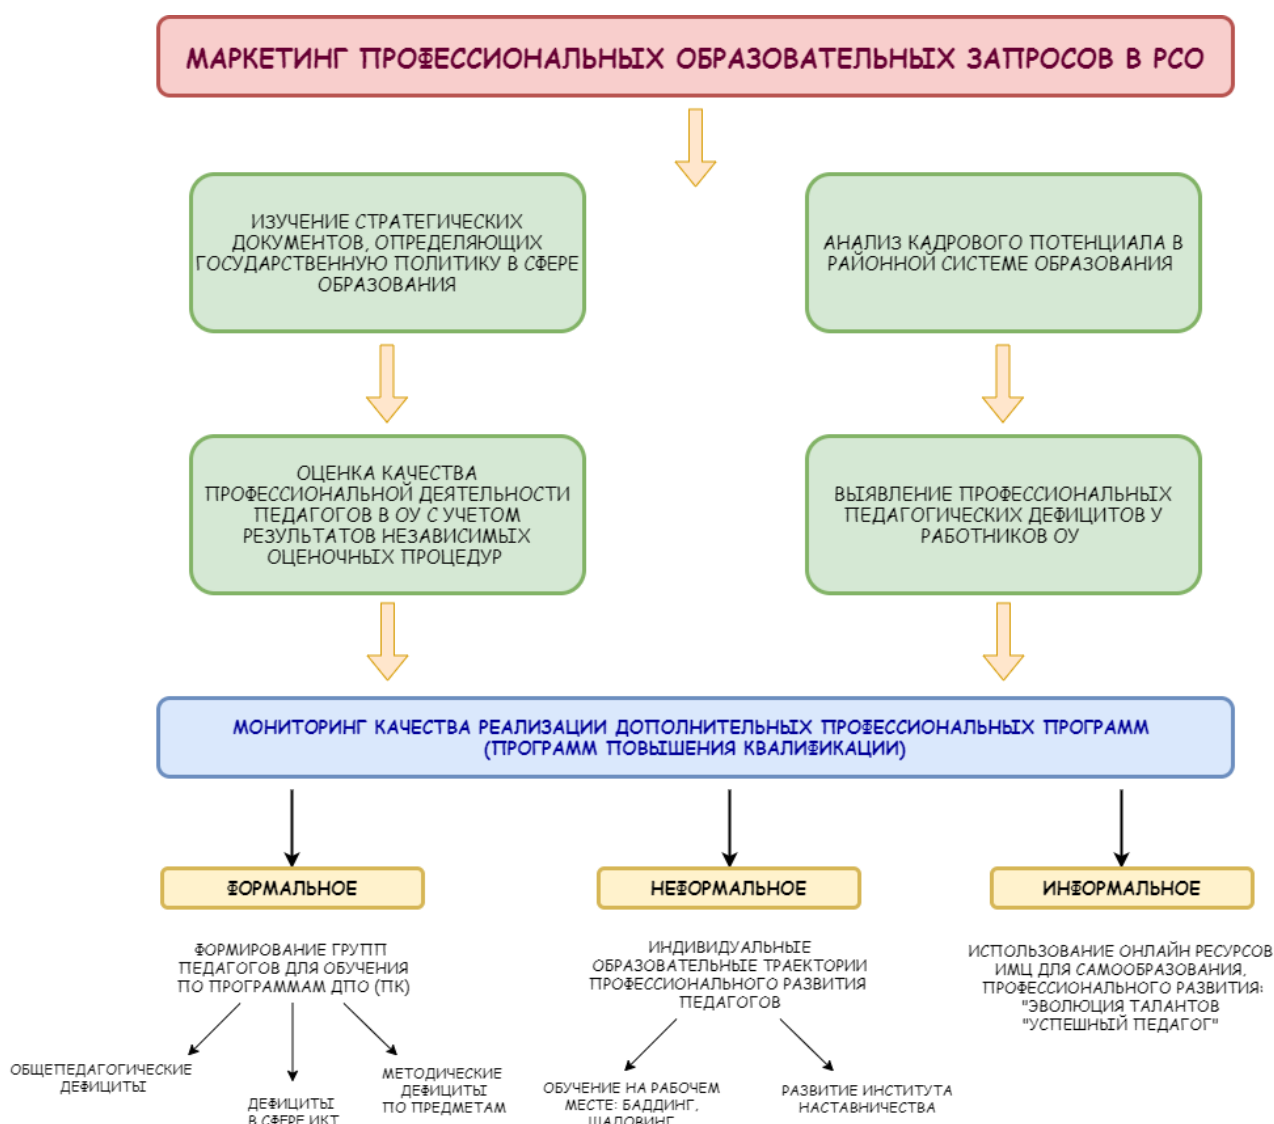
МАРКЕТИНГ ПРОФЕССИОНАЛЬНЫХ ОБРАЗОВАТЕЛЬНЫХ ЗАПРОСОВ В РСО

ИЗУЧЕНИЕ СТРАТЕГИЧЕСКИХ ДОКУМЕНТОВ, ОПРЕДЕЛЯЮЩИХ ГОСУДАРСТВЕННУЮ ПОЛИТИКУ В СФЕРЕ ОБРАЗОВАНИЯ

АНАЛИЗ КАДРОВОГО ПОТЕНЦИАЛА В РАЙОННОЙ СИСТЕМЕ ОБРАЗОВАНИЯ

ОЦЕНКА КАЧЕСТВА ПРОФЕССИОНАЛЬНОЙ ДЕЯТЕЛЬНОСТИ ПЕДАГОГОВ В ОУ С УЧЕТОМ РЕЗУЛЬТАТОВ НЕЗАВИСИМЫХ ОЦЕНОЧНЫХ ПРОЦЕДУР

ВЫЯВЛЕНИЕ ПРОФЕССИОНАЛЬНЫХ ПЕДАГОГИЧЕСКИХ ДЕФИЦИТОВ У РАБОТНИКОВ ОУ

МОНИТОРИНГ КАЧЕСТВА РЕАЛИЗАЦИИ ДОПОЛНИТЕЛЬНЫХ ПРОФЕССИОНАЛЬНЫХ ПРОГРАММ (ПРОГРАММ ПОВЫШЕНИЯ КВАЛИФИКАЦИИ)

ФОРМАЛЬНОЕ

НЕФОРМАЛЬНОЕ

ИНФОРМАЛЬНОЕ

ФОРМИРОВАНИЕ ГРУПП ПЕДАГОГОВ ДЛЯ ОБУЧЕНИЯ ПО ПРОГРАММАМ ДПО (ПК)

ОБЩЕПЕДАГОГИЧЕСКИЕ ДЕФИЦИТЫ

ДЕФИЦИТЫ В СФЕРЕ ИКТ

МЕТОДИЧЕСКИЕ ДЕФИЦИТЫ ПО ПРЕДМЕТАМ

ИНДИВИДУАЛЬНЫЕ ОБРАЗОВАТЕЛЬНЫЕ ТРАЕКТОРИИ ПРОФЕССИОНАЛЬНОГО РАЗВИТИЯ ПЕДАГОГОВ

ОБУЧЕНИЕ НА РАБОЧЕМ МЕСТЕ: БАДДИНГ, ШАДОВИНГ

РАЗВИТИЕ ИНСТИТУТА НАСТАВНИЧЕСТВА

ИСПОЛЬЗОВАНИЕ ОНЛАЙН РЕСУРСОВ ИМЦ ДЛЯ САМООБРАЗОВАНИЯ, ПРОФЕССИОНАЛЬНОГО РАЗВИТИЯ: "ЭВОЛЮЦИЯ ТАЛАНТОВ "УСПЕШНЫЙ ПЕДАГОГ"